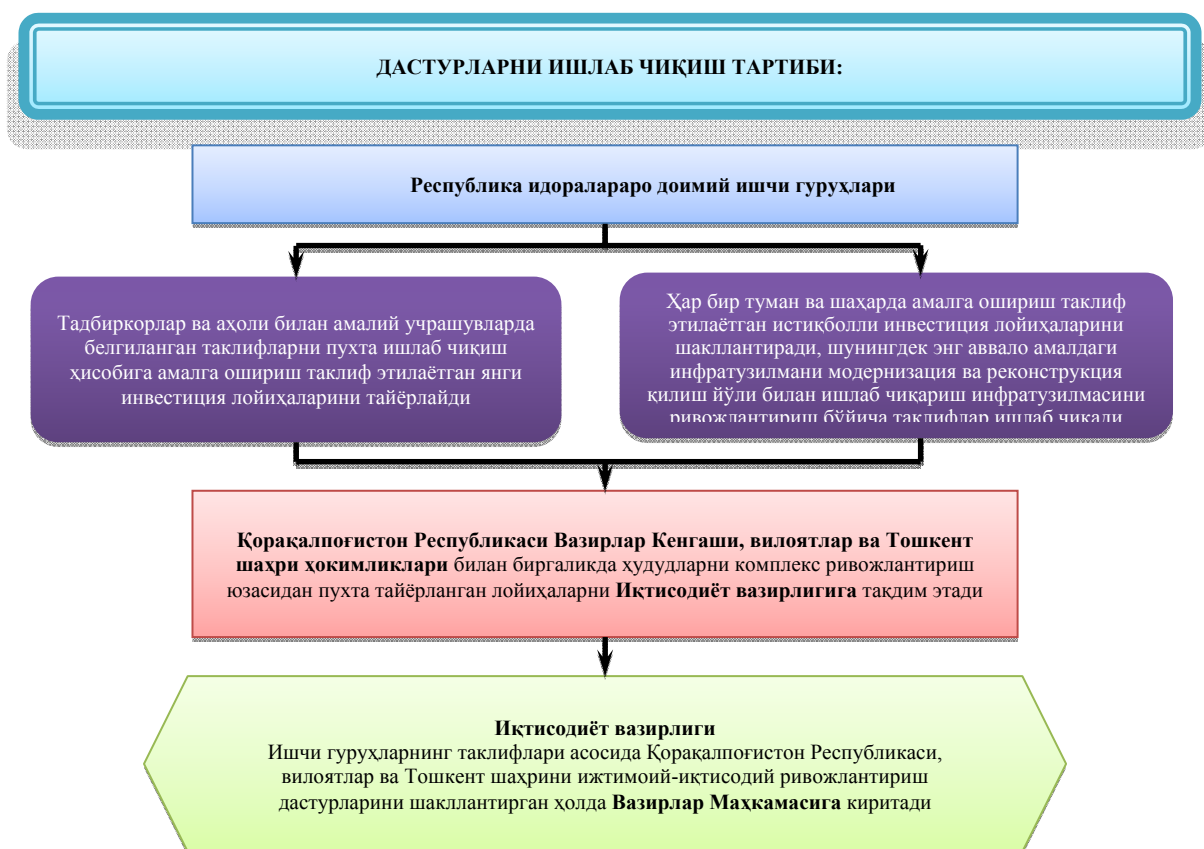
ДАСТУРЛАРНИ ИШЛАБ ЧИҚИШ ТАРТИБИ:

Республика идораларaро доимий ишчи гуруҳлари

Тадбиркорлар ва аҳоли билан амалий учрашувларда белгиланган таклифларни пухта ишлаб чиқиш ҳисобига амалга ошириш таклиф этилаётган янги инвестиция лойиҳаларини тайёрлайди

Ҳар бир туман ва шаҳарда амалга ошириш таклиф этилаётган истиқболли инвестиция лойиҳаларини шакллантиради, шунингдек энг аввало амалдаги инфратузилмани модернизация ва реконструкция қилиш йўли билан ишлаб чиқариш инфратузилмасини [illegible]

Қорақалпоғистон Республикаси Вазирлар Кенгаши, вилоятлар ва Тошкент шаҳри ҳокимликлари билан биргаликда ҳудудларни комплекс ривожлантириш юзасидан пухта тайёрланган лойиҳаларни Иқтисодиёт вазирлигига тақдим этади

Иқтисодиёт вазирлиги
Ишчи гуруҳларнинг таклифлари асосида Қорақалпоғистон Республикаси, вилоятлар ва Тошкент шаҳрини ижтимоий-иқтисодий ривожлантириш дастурларини шакллантирган ҳолда Вазирлар Маҳкамасига киритади